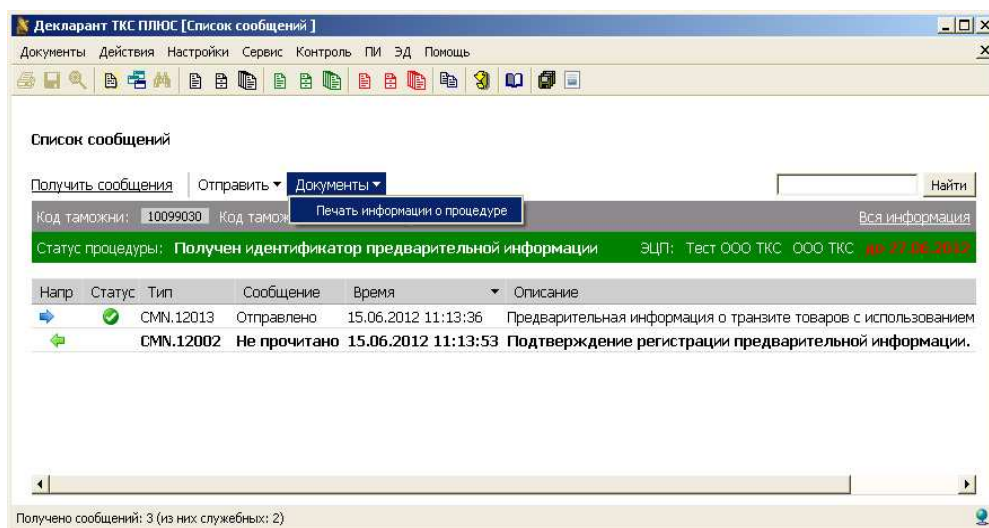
Декларант ТКС ПЛЮС [Список сообщений ]

Документы Действия Настройки Сервис Контроль ПИ ЭД Помощь

Список сообщений

Получить сообщения Отправить ▾ Документы ▾ Найти

Печать информации о процедуре

Код таможни: 10099030 Код тамож

Вся информация

Статус процедуры: Получен идентификатор предварительной информации ЭЦП: Тест ООО ТКС ООО ТКС до 27.06.2012

| Напр | Статус | Тип | Сообщение | Время | Описание |
|---|---|---|---|---|---|
| | | CMN.12013 | Отправлено | 15.06.2012 11:13:36 | Предварительная информация о транзите товаров с использованием |
| | | CMN.12002 | Не прочитано | 15.06.2012 11:13:53 | Подтверждение регистрации предварительной информации. |

Получено сообщений: 3 (из них служебных: 2)